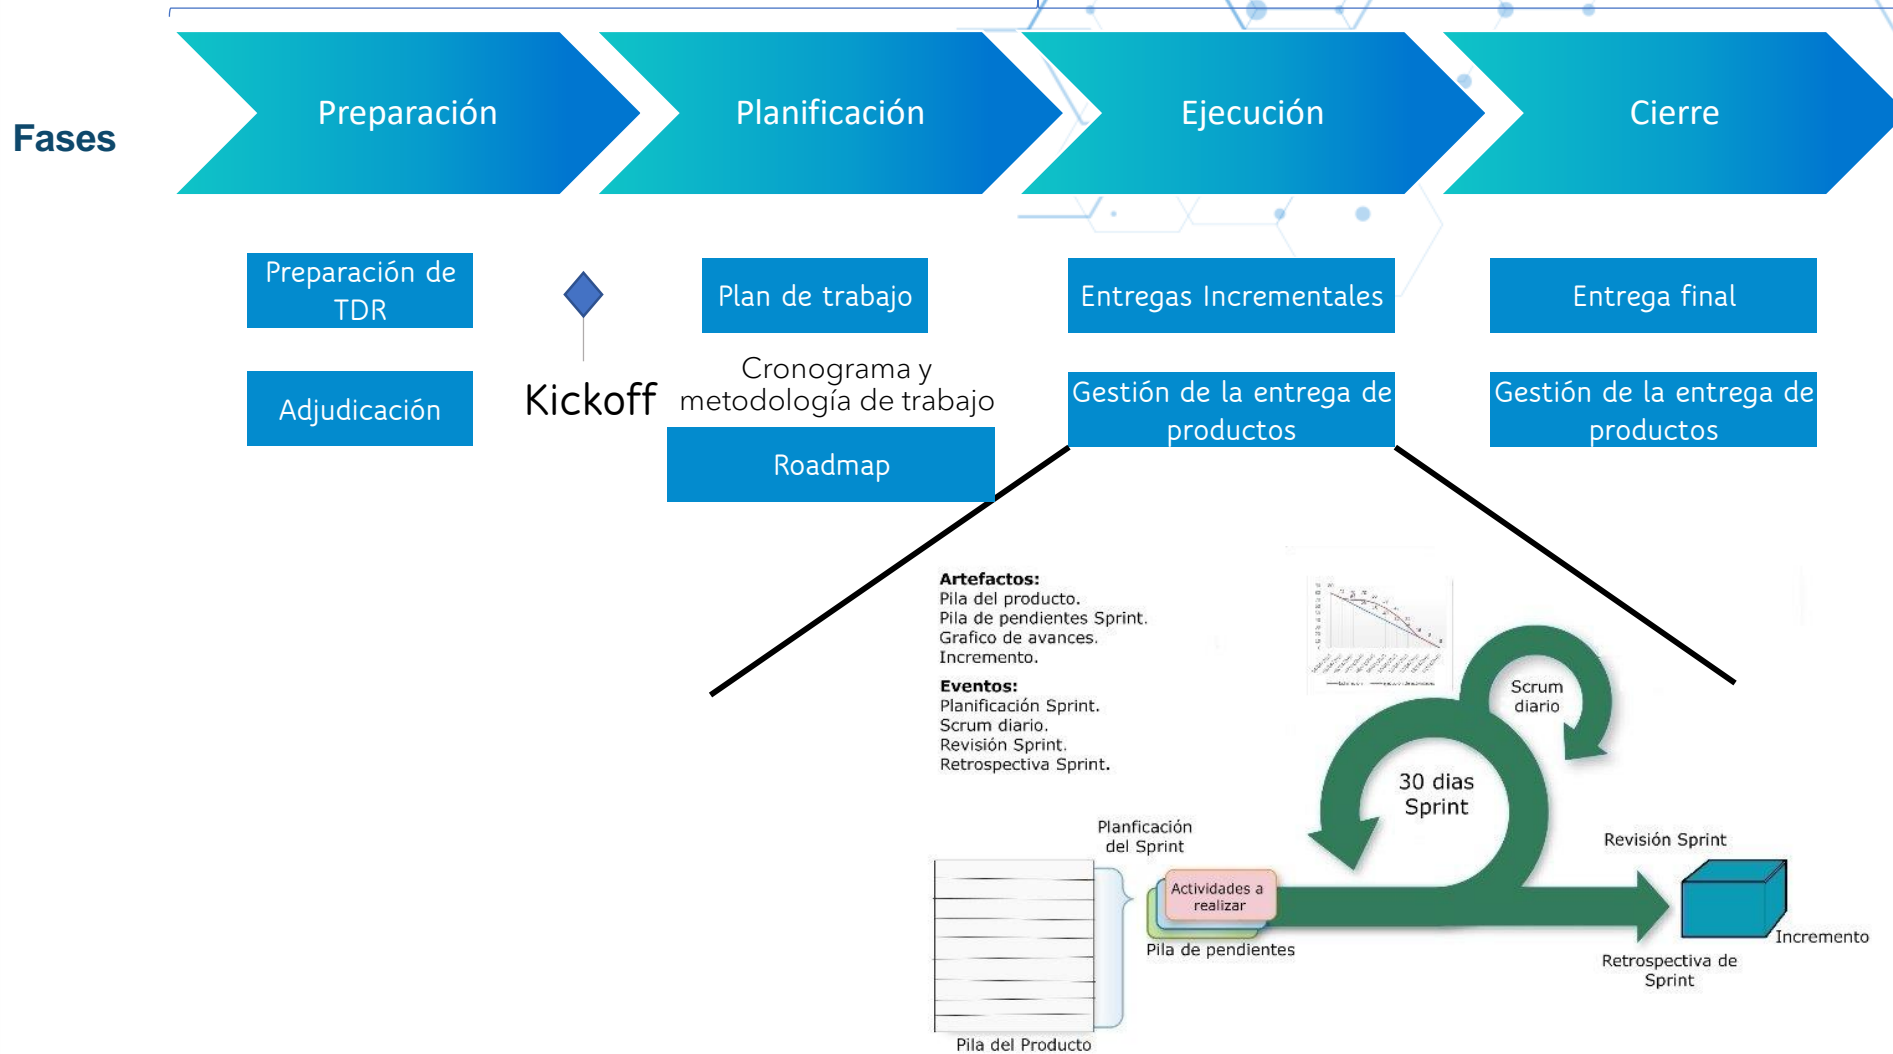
Fases

Preparación

Planificación

Ejecución

Cierre

Preparación de TDR

Adjudicación

Kickoff

Plan de trabajo

Cronograma y metodología de trabajo

Roadmap

Entregas Incrementales

Gestión de la entrega de productos

Entrega final

Gestión de la entrega de productos

**Artefactos:**
Pila del producto.
Pila de pendientes Sprint.
Grafico de avances.
Incremento.

**Eventos:**
Planificación Sprint.
Scrum diario.
Revisión Sprint.
Retrospectiva Sprint.

Scrum diario

30 dias Sprint

Planficación del Sprint

Actividades a realizar

Pila de pendientes

Revisión Sprint

Incremento

Retrospectiva de Sprint

Pila del Producto